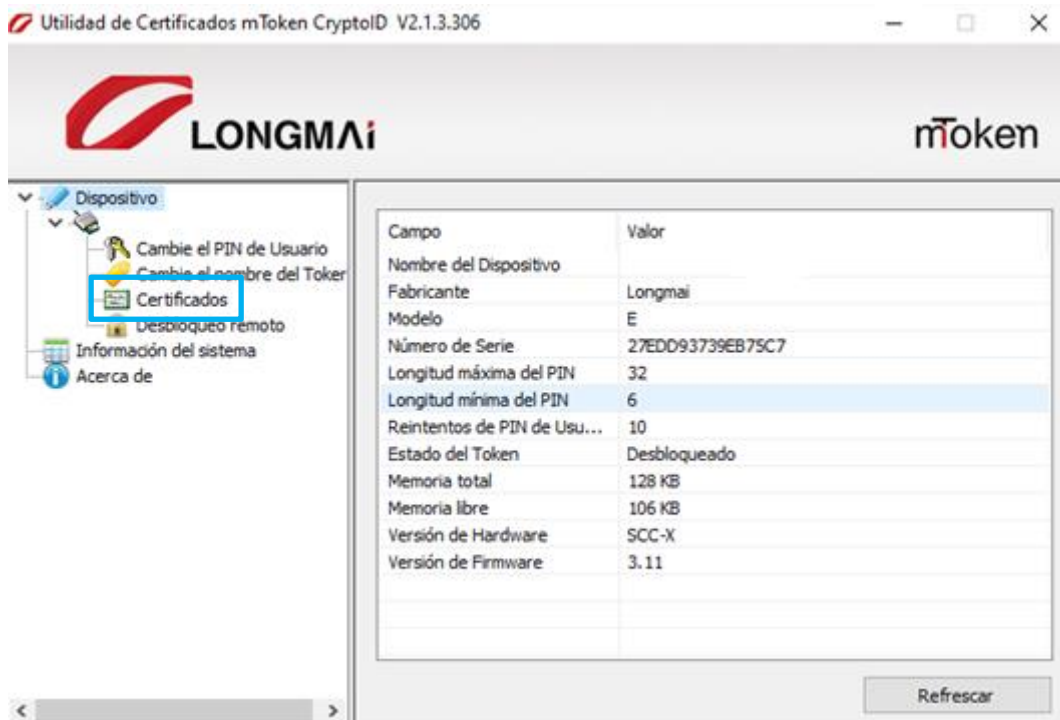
Utilidad de Certificados mToken CryptoID V2.1.3.306

LONGMAi

mToken

Dispositivo
Cambie el PIN de Usuario
Cambie el nombre del Token
Certificados
Desbloqueo remoto
Información del sistema
Acerca de

| Campo | Valor |
|---|---|
| Nombre del Dispositivo | |
| Fabricante | Longmai |
| Modelo | E |
| Número de Serie | 27EDD93739EB75C7 |
| Longitud máxima del PIN | 32 |
| Longitud mínima del PIN | 6 |
| Reintentos de PIN de Usu... | 10 |
| Estado del Token | Desbloqueado |
| Memoria total | 128 KB |
| Memoria libre | 106 KB |
| Versión de Hardware | SCC-X |
| Versión de Firmware | 3.11 |

Refrescar